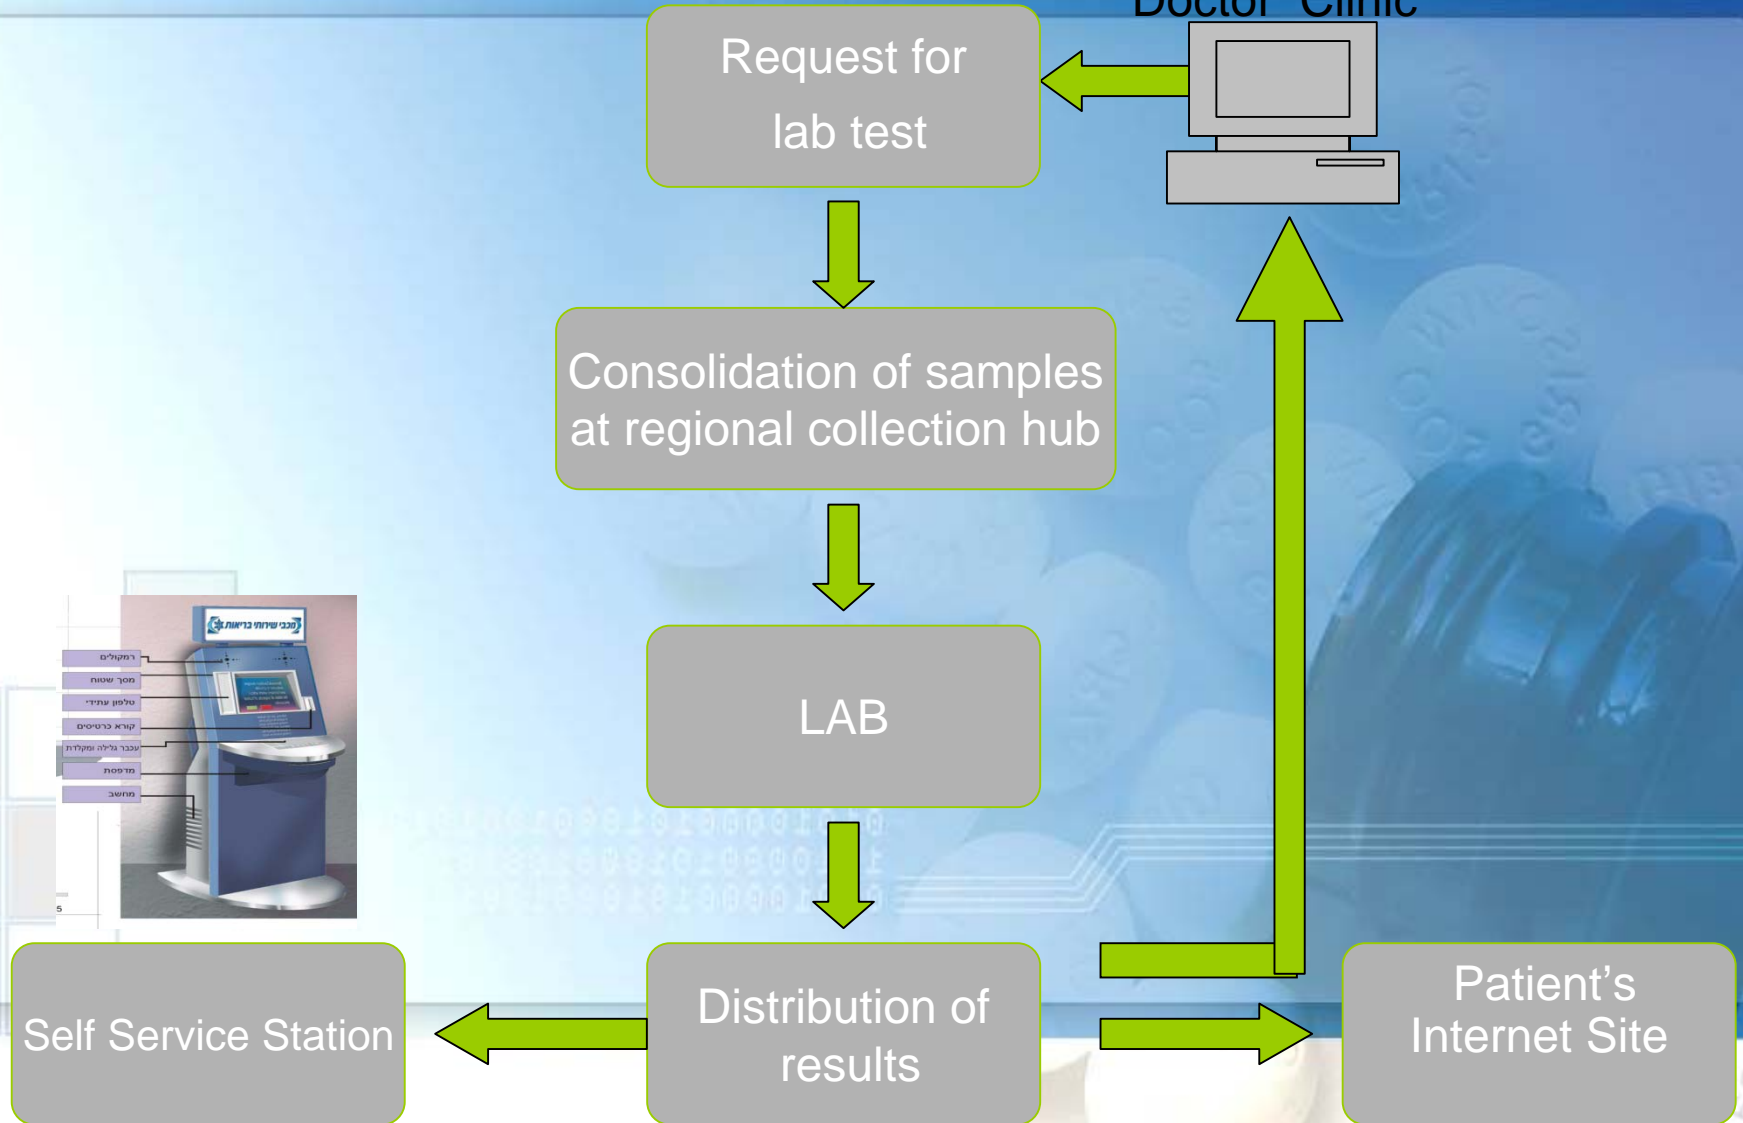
Doctor Clinic

Request for lab test

Consolidation of samples at regional collection hub

LAB

Distribution of results

Self Service Station

Patient's Internet Site

מכבי שירותי בריאות

רמקולים

מסך שטוח

טלפון עתידי

קורא כרטיסים

עכבר גלילה ומקלדת

מדפסת

מחשב